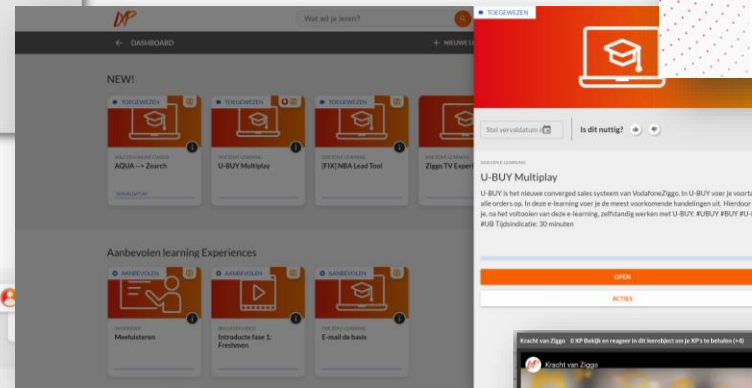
XP

Wat wil je leren?

← DASHBOARD

+ NIEUWE L

NEW!

TOEGEWEZEN

TOEGEWEZEN

TOEGEWEZEN

TOEGEWEZEN

AQUA --> Zoorch

U-BUY Multiplay

[FIX] NBA Lead Tool

Ziggo TV Exper

Aanbevolen learning Experiences

AANBEVOLEN

AANBEVOLEN

AANBEVOLEN

Meeluisteren

Introductie fase 1: Freshmen

E-mail de basis

TOEGEWEZEN

Stel vervaldatum in

Is dit nuttig?

U-BUY Multiplay

U-BUY is het nieuwe converged sales systeem van VodafoneZiggo. In U-BUY voer je voorta alle orders op. In deze e-learning voer je de meest voorkomende handelingen uit. Hierdoor je, na het voltooien van deze e-learning, zelfstandig werken met U-BUY. #UBUY #BUY #U-I #UB Tijdsindicatie: 30 minuten

OPEN

ACTIES

Kracht van Ziggo 0 XP Bekijk en reageer in dit leerobject om je XP's te behalen (+4)

Kracht van Ziggo